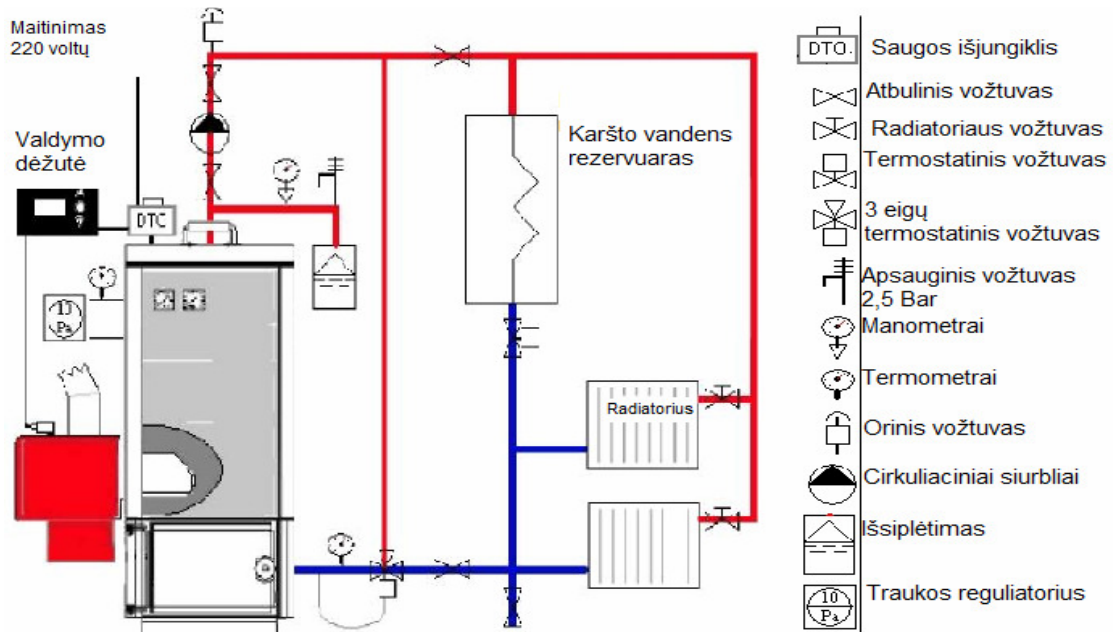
Maitinimas
220 voltų

Valdymo
dėžutė

DTC

10
Pa

Karšto vandens
rezervuaras

Radiatorius

DTC
Saugos išjungiklis

Atbulinis vožtuvas

Radiatoriaus vožtuvas

Termostatinis vožtuvas

3 eigų
termostatinis vožtuvas

Apsauginis vožtuvas
2,5 Bar

Manometrai

Termometrai

Orinis vožtuvas

Cirkuliaciniai siurbliai

Išsiplėtimas

10
Pa
Traukos reguliatorius